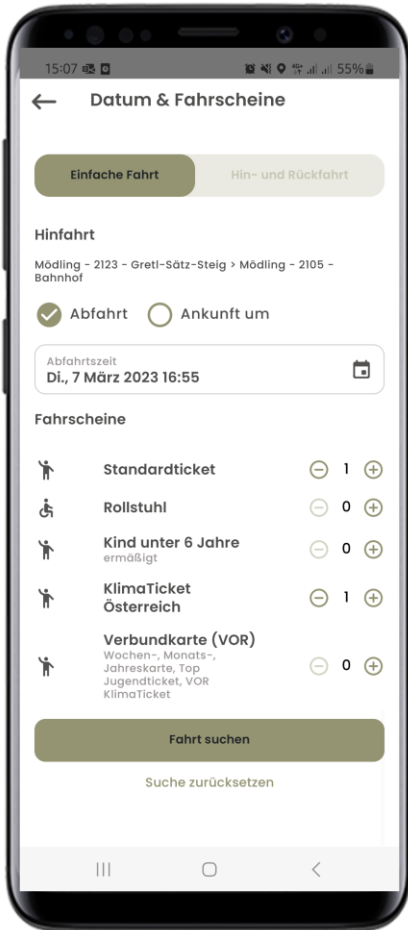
15:07 55%

Datum & Fahrscheine

Einfache Fahrt

Hin- und Rückfahrt

Hinfahrt

Mödling - 2123 - Gretl-Sätz-Steig > Mödling - 2105 - Bahnhof

Abfahrt

Ankunft um

Abfahrtszeit

Di., 7 März 2023 16:55

Fahrscheine

Standardticket 1

Rollstuhl 0

Kind unter 6 Jahre
ermäßigt 0

KlimaTicket Österreich 1

Verbundkarte (VOR)
Wochen-, Monats-, Jahreskarte, Top Jugendticket, VOR KlimaTicket 0

Fahrt suchen

Suche zurücksetzen